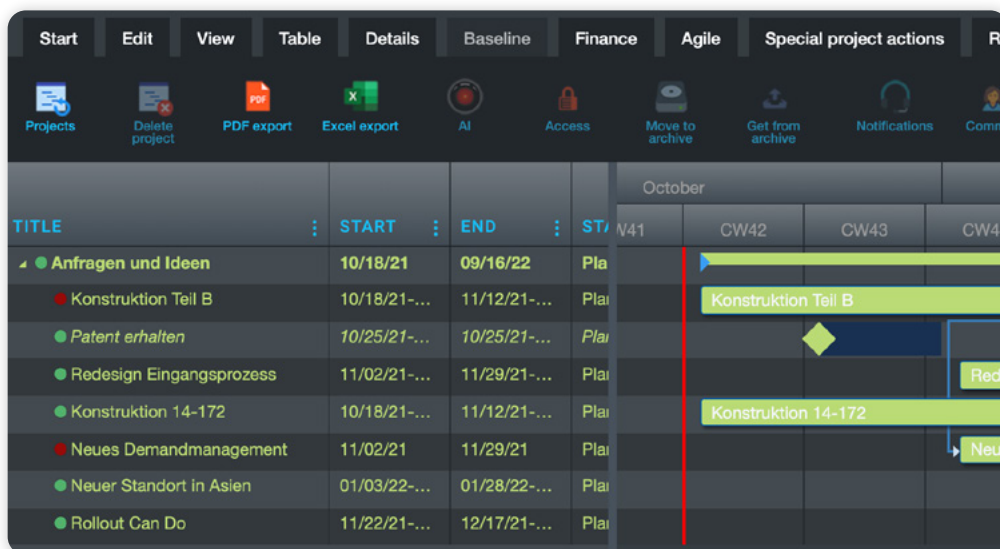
Start Edit View Table Details Baseline Finance Agile Special project actions R

Projects Delete project PDF export Excel export AI Access Move to archive Get from archive Notifications Comm

| TITLE | START | END | STA |
|---|---|---|---|
| Anfragen und Ideen | 10/18/21 | 09/16/22 | Pla |
| Konstruktion Teil B | 10/18/21-... | 11/12/21-... | Plar |
| Patent erhalten | 10/25/21-... | 10/25/21-... | Plar |
| Redesign Eingangsprozess | 11/02/21-... | 11/29/21-... | Plar |
| Konstruktion 14-172 | 10/18/21-... | 11/12/21-... | Plar |
| Neues Demandmanagement | 11/02/21 | 11/29/21 | Plar |
| Neuer Standort in Asien | 01/03/22-... | 01/28/22-... | Plar |
| Rollout Can Do | 11/22/21-... | 12/17/21-... | Plar |

October

W41 CW42 CW43 CW4

Konstruktion Teil B

Red

Konstruktion 14-172

Neu